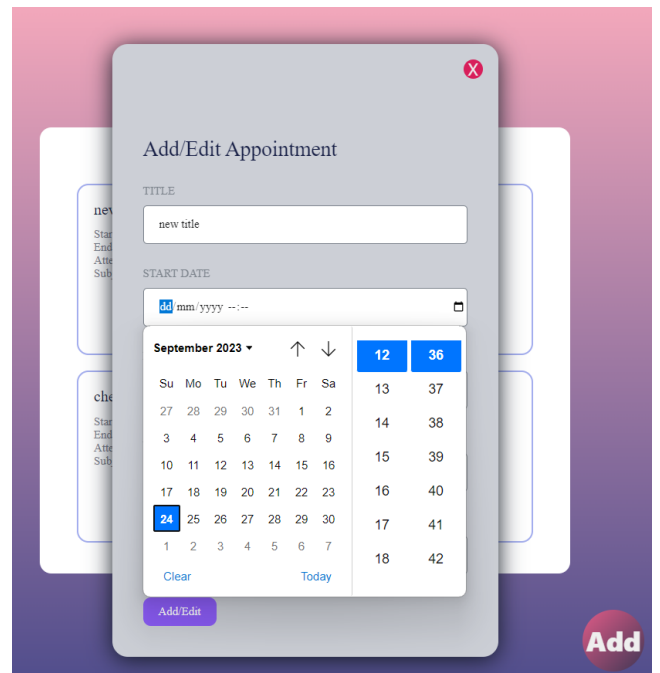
X

Add/Edit Appointment

TITLE

new title

START DATE

dd/mm/yyyy --:--

September 2023

| Su | Mo | Tu | We | Th | Fr | Sa |
|---|---|---|---|---|---|---|
| 27 | 28 | 29 | 30 | 31 | 1 | 2 |
| 3 | 4 | 5 | 6 | 7 | 8 | 9 |
| 10 | 11 | 12 | 13 | 14 | 15 | 16 |
| 17 | 18 | 19 | 20 | 21 | 22 | 23 |
| 24 | 25 | 26 | 27 | 28 | 29 | 30 |
| 1 | 2 | 3 | 4 | 5 | 6 | 7 |

Clear Today

| 12 | 36 |
|---|---|
| 13 | 37 |
| 14 | 38 |
| 15 | 39 |
| 16 | 40 |
| 17 | 41 |
| 18 | 42 |

Add/Edit

nev
Star
End
Atte
Sub

che
Star
End
Atte
Sub

Add